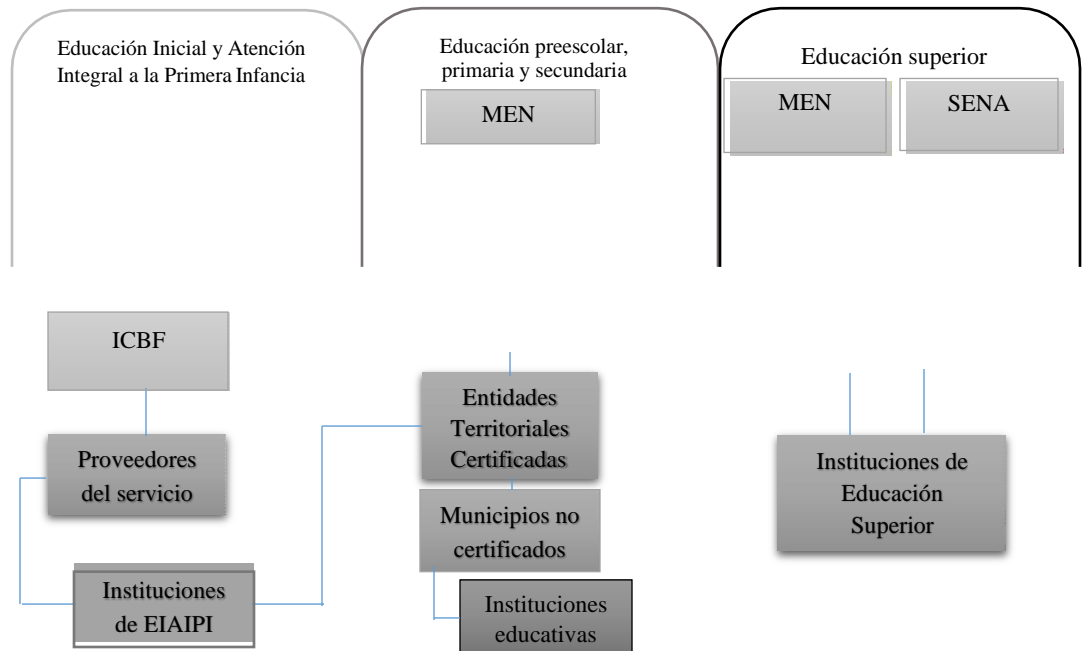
Educación Inicial y Atención Integral a la Primera Infancia

Educación preescolar, primaria y secundaria

MEN

Educación superior

MEN

SENA

ICBF

Proveedores del servicio

Instituciones de EIAIPI

Entidades Territoriales Certificadas

Municipios no certificados

Instituciones educativas

Instituciones de Educación Superior